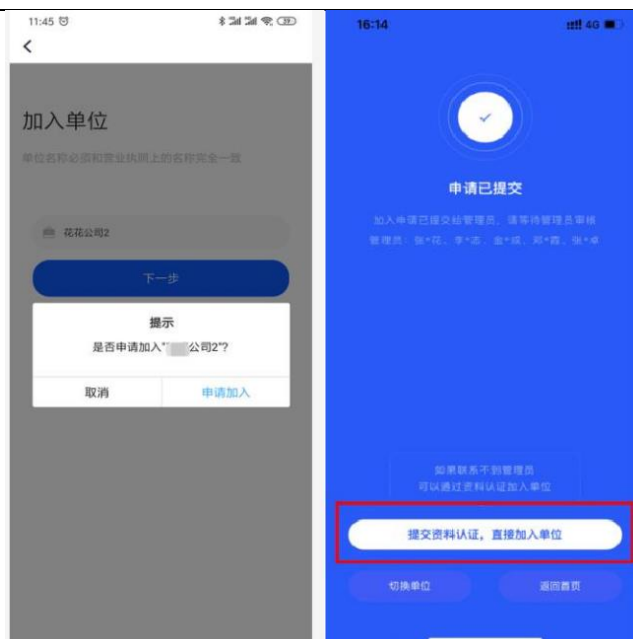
11:45

加入单位

单位名称必须和营业执照上的名称完全一致

花花公司2

下一步

提示

是否申请加入"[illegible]公司2"?

取消

申请加入

16:14

4G

申请已提交

加入申请已提交给管理员，请等待管理员审核

管理员：张*花、李*志、金*成、郑*西、张*卓

如果联系不到管理员

可以通过资料认证加入单位

提交资料认证，直接加入单位

切换单位

返回首页